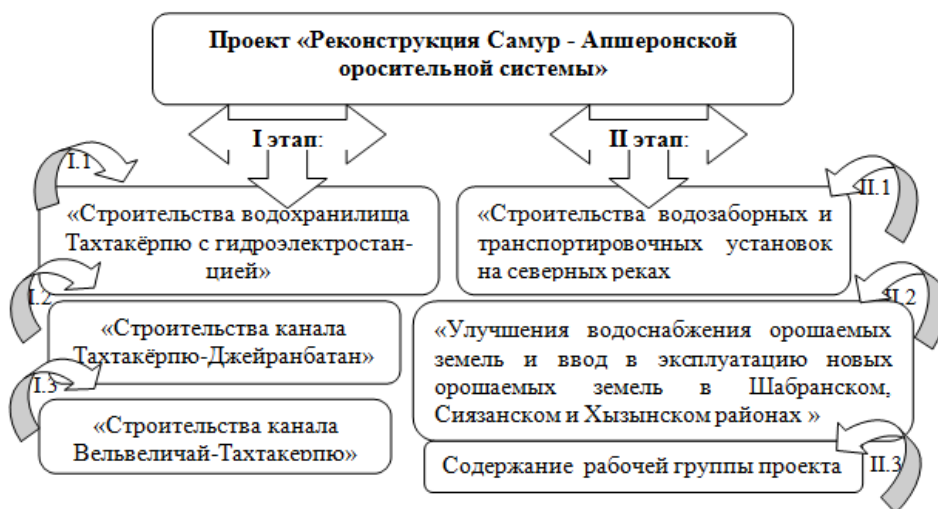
Проект «Реконструкция Самур - Апшеронской оросительной системы»

I этап:

II этап:

I.1

«Строительства водохранилища Тахтакёрпю с гидроэлектростанцией»

I.2

«Строительства канала Тахтакёрпю-Джейранбатан»

I.3

«Строительства канала Вельвеличай-Тахтакерпю»

II.1

«Строительства водозаборных и транспортировочных установок на северных реках

II.2

«Улучшения водоснабжения орошаемых земель и ввод в эксплуатацию новых орошаемых земель в Шабранском, Сиязанском и Хызынском районах »

Содержание рабочей группы проекта

II.3